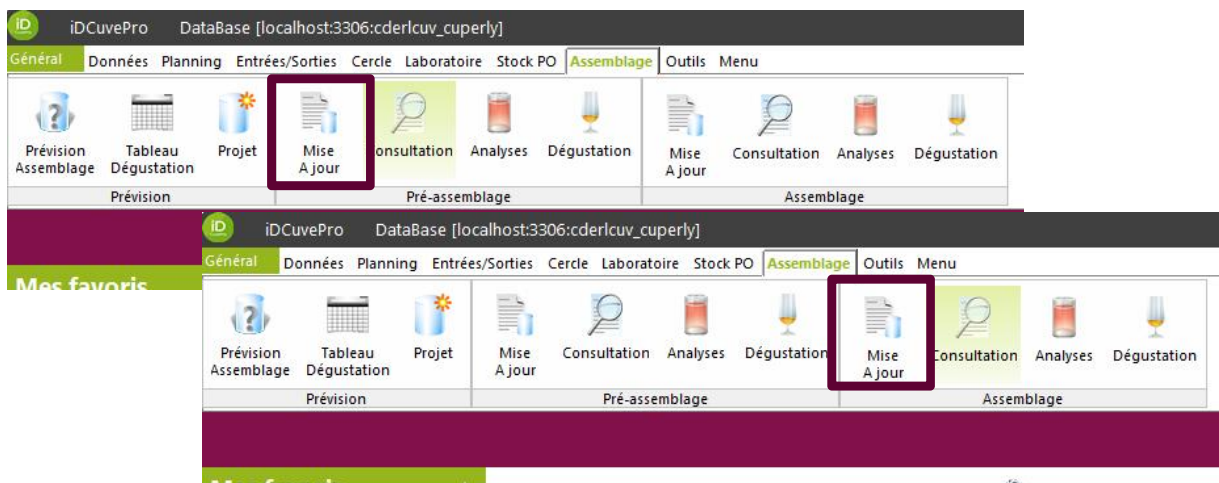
iD iDCuvePro DataBase [localhost:3306:cderlcuv_cuperly]

Général Données Planning Entrées/Sorties Cercle Laboratoire Stock PO Assemblage Outils Menu

Prévision Assemblage Tableau Dégustation Projet Mise A jour Consultation Analyses Dégustation Mise A jour Consultation Analyses Dégustation

Prévision Pré-assemblage Assemblage

Mes favoris

iD iDCuvePro DataBase [localhost:3306:cderlcuv_cuperly]

Général Données Planning Entrées/Sorties Cercle Laboratoire Stock PO Assemblage Outils Menu

Prévision Assemblage Tableau Dégustation Projet Mise A jour Consultation Analyses Dégustation Mise A jour Consultation Analyses Dégustation

Prévision Pré-assemblage Assemblage

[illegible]